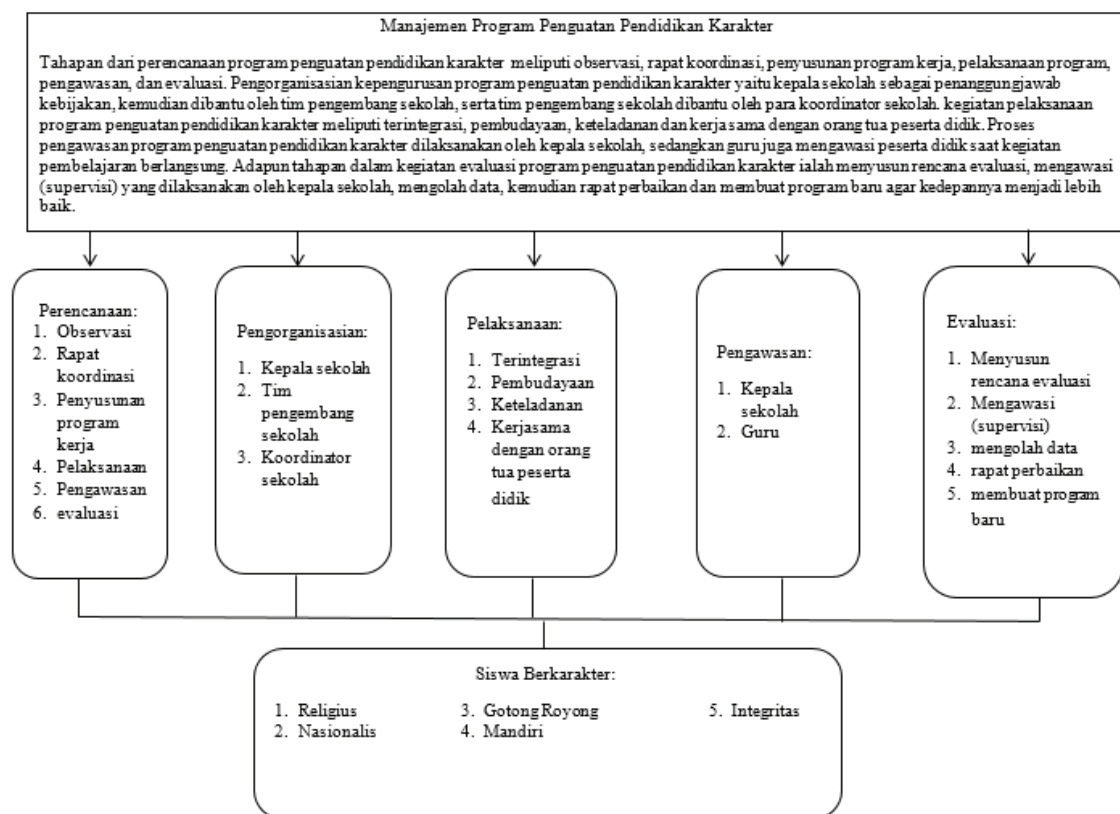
Manajemen Program Penguatan Pendidikan Karakter

Tahapan dari perencanaan program penguatan pendidikan karakter meliputi observasi, rapat koordinasi, penyusunan program kerja, pelaksanaan program, pengawasan, dan evaluasi. Pengorganisasian kepengurusan program penguatan pendidikan karakter yaitu kepala sekolah sebagai penanggungjawab kebijakan, kemudian dibantu oleh tim pengembang sekolah, serta tim pengembang sekolah dibantu oleh para koordinator sekolah. kegiatan pelaksanaan program penguatan pendidikan karakter meliputi terintegrasi, pembudayaan, keteladanan dan kerja sama dengan orang tua peserta didik. Proses pengawasan program penguatan pendidikan karakter dilaksanakan oleh kepala sekolah, sedangkan guru juga mengawasi peserta didik saat kegiatan pembelajaran berlangsung. Adapun tahapan dalam kegiatan evaluasi program penguatan pendidikan karakter ialah menyusun rencana evaluasi, mengawasi (supervisi) yang dilaksanakan oleh kepala sekolah, mengolah data, kemudian rapat perbaikan dan membuat program baru agar kedepannya menjadi lebih baik.

Perencanaan:
1. Observasi
2. Rapat koordinasi
3. Penyusunan program kerja
4. Pelaksanaan
5. Pengawasan
6. evaluasi

Pengorganisasian:
1. Kepala sekolah
2. Tim pengembang sekolah
3. Koordinator sekolah

Pelaksanaan:
1. Terintegrasi
2. Pembudayaan
3. Keteladanan
4. Kerjasama dengan orang tua peserta didik

Pengawasan:
1. Kepala sekolah
2. Guru

Evaluasi:
1. Menyusun rencana evaluasi
2. Mengawasi (supervisi)
3. mengolah data
4. rapat perbaikan
5. membuat program baru

Siswa Berkarakter:
1. Religius
2. Nasionalis
3. Gotong Royong
4. Mandiri
5. Integritas